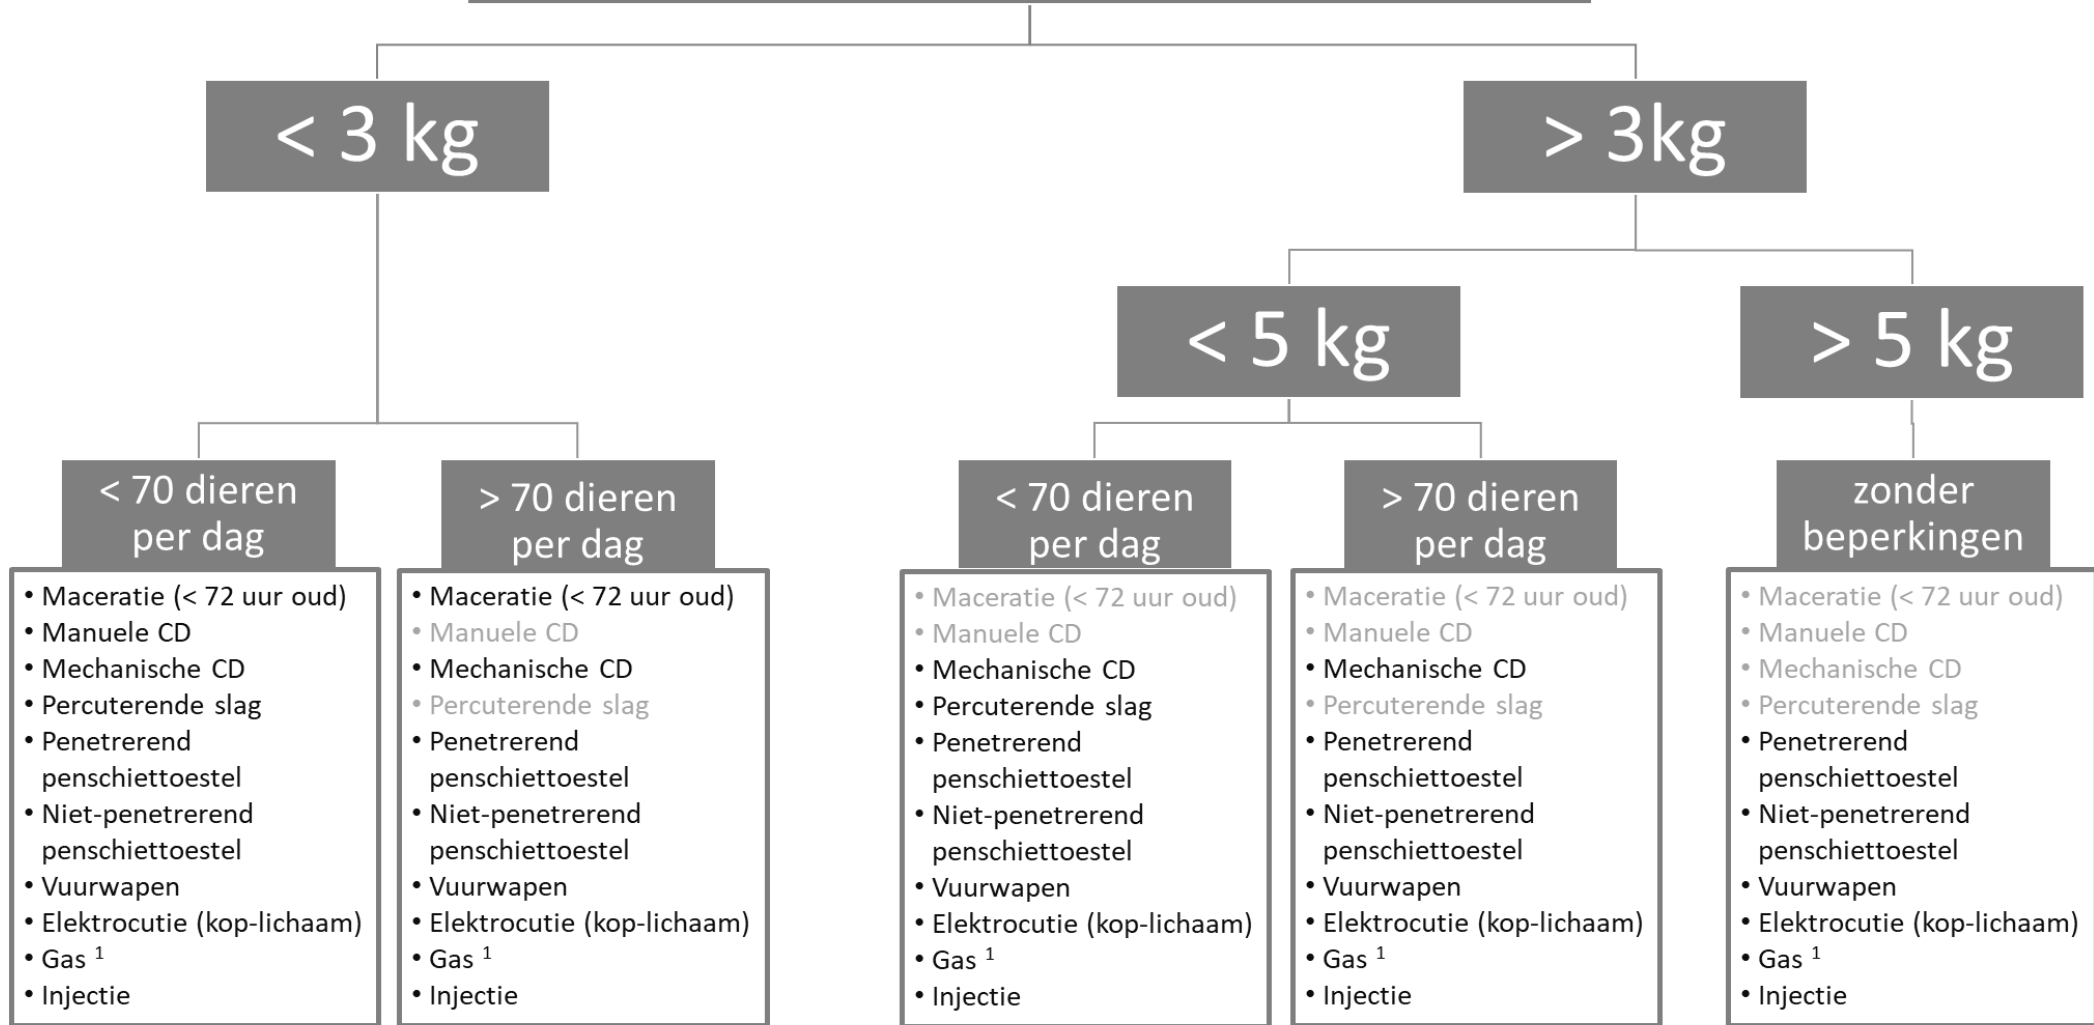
< 3 kg

> 3kg

< 5 kg

> 5 kg

< 70 dieren per dag

• Maceratie (< 72 uur oud)
• Manuele CD
• Mechanische CD
• Percuterende slag
• Penetrerend penschiettoestel
• Niet-penetrerend penschiettoestel
• Vuurwapen
• Elektrocutie (kop-lichaam)
• Gas $^1$
• Injectie

> 70 dieren per dag

• Maceratie (< 72 uur oud)
• Manuele CD
• Mechanische CD
• Percuterende slag
• Penetrerend penschiettoestel
• Niet-penetrerend penschiettoestel
• Vuurwapen
• Elektrocutie (kop-lichaam)
• Gas $^1$
• Injectie

< 70 dieren per dag

• Maceratie (< 72 uur oud)
• Manuele CD
• Mechanische CD
• Percuterende slag
• Penetrerend penschiettoestel
• Niet-penetrerend penschiettoestel
• Vuurwapen
• Elektrocutie (kop-lichaam)
• Gas $^1$
• Injectie

> 70 dieren per dag

• Maceratie (< 72 uur oud)
• Manuele CD
• Mechanische CD
• Percuterende slag
• Penetrerend penschiettoestel
• Niet-penetrerend penschiettoestel
• Vuurwapen
• Elektrocutie (kop-lichaam)
• Gas $^1$
• Injectie

zonder beperkingen

• Maceratie (< 72 uur oud)
• Manuele CD
• Mechanische CD
• Percuterende slag
• Penetrerend penschiettoestel
• Niet-penetrerend penschiettoestel
• Vuurwapen
• Elektrocutie (kop-lichaam)
• Gas $^1$
• Injectie